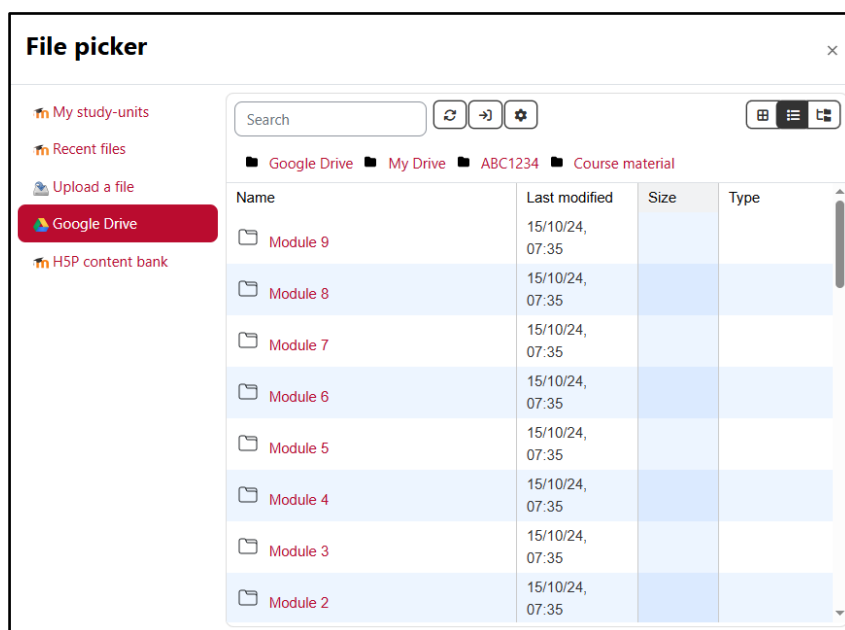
File picker

×

My study-units

Recent files

Upload a file

Google Drive

H5P content bank

Search

Google Drive My Drive ABC1234 Course material

| Name | Last modified | Size | Type |
|---|---|---|---|
| Module 9 | 15/10/24, 07:35 | | |
| Module 8 | 15/10/24, 07:35 | | |
| Module 7 | 15/10/24, 07:35 | | |
| Module 6 | 15/10/24, 07:35 | | |
| Module 5 | 15/10/24, 07:35 | | |
| Module 4 | 15/10/24, 07:35 | | |
| Module 3 | 15/10/24, 07:35 | | |
| Module 2 | 15/10/24, 07:35 | | |